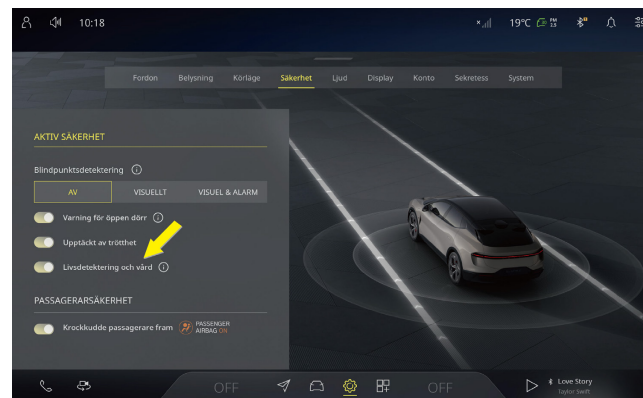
10:18

19°C PM 2.5

Fordon Belysning Körläge Säkerhet Ljud Display Konto Sekretess System

AKTIV SÄKERHET

Blindpunktsdetektering

AV VISUELLT VISUEL & ALARM

Varning för öppen dörr

Upptäckt av trötthet

Livsdetektering och vård

PASSAGERARSÄKERHET

Krockkudde passagerare fram PASSENGER AIRBAG ON

OFF OFF

Love Story
Taylor Swift